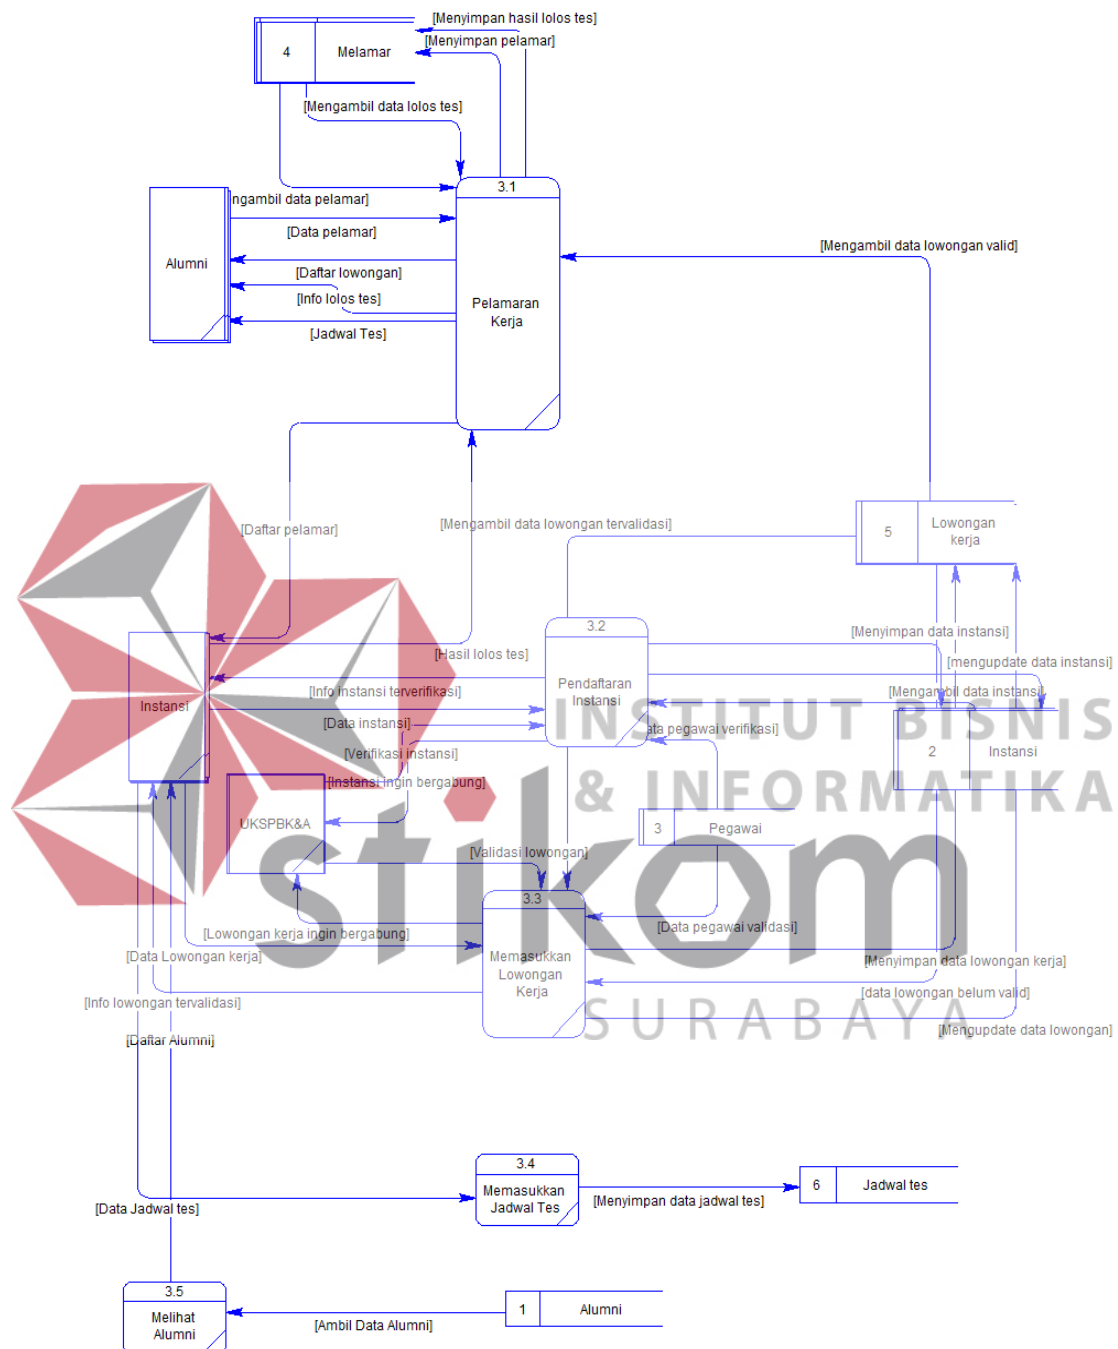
[Menyimpan hasil lolos tes]
4
Melamar
[Menyimpan pelamar]
[Mengambil data lolos tes]
3.1
ngambil data pelamar]
[Data pelamar]
Alumni
[Daftar lowongan]
[Info lolos tes]
[Jadwal Tes]
Pelamaran Kerja
[Mengambil data lowongan valid]
[Daftar pelamar]
[Mengambil data lowongan tervalidasi]
5
Lowongan kerja
3.2
[Menyimpan data instansi]
[mengupdate data instansi]
[Hasil lolos tes]
Pendaftaran Instansi
[Info instansi terverifikasi]
[Mengambil data instansi]
Instansi
[Data instansi]
ata pegawai verifikasi]
2
Instansi
[Verifikasi instansi]
[Instansi ingin bergabung]
UKSPBK&A
3
Pegawai
[Validasi lowongan]
3.3
[Data pegawai validasi]
[Lowongan kerja ingin bergabung]
[Data Lowongan kerja]
Memasukkan Lowongan Kerja
[Menyimpan data lowongan kerja]
[data lowongan belum valid]
[Info lowongan tervalidasi]
[Mengupdate data lowongan]
[Daftar Alumni]
INSTITUT BISNIS & INFORMATIKA
stikom
SURABAYA
3.4
Memasukkan Jadwal Tes
[Menyimpan data jadwal tes]
6
Jadwal tes
[Data Jadwal tes]
3.5
Melihat Alumni
[Ambil Data Alumni]
1
Alumni